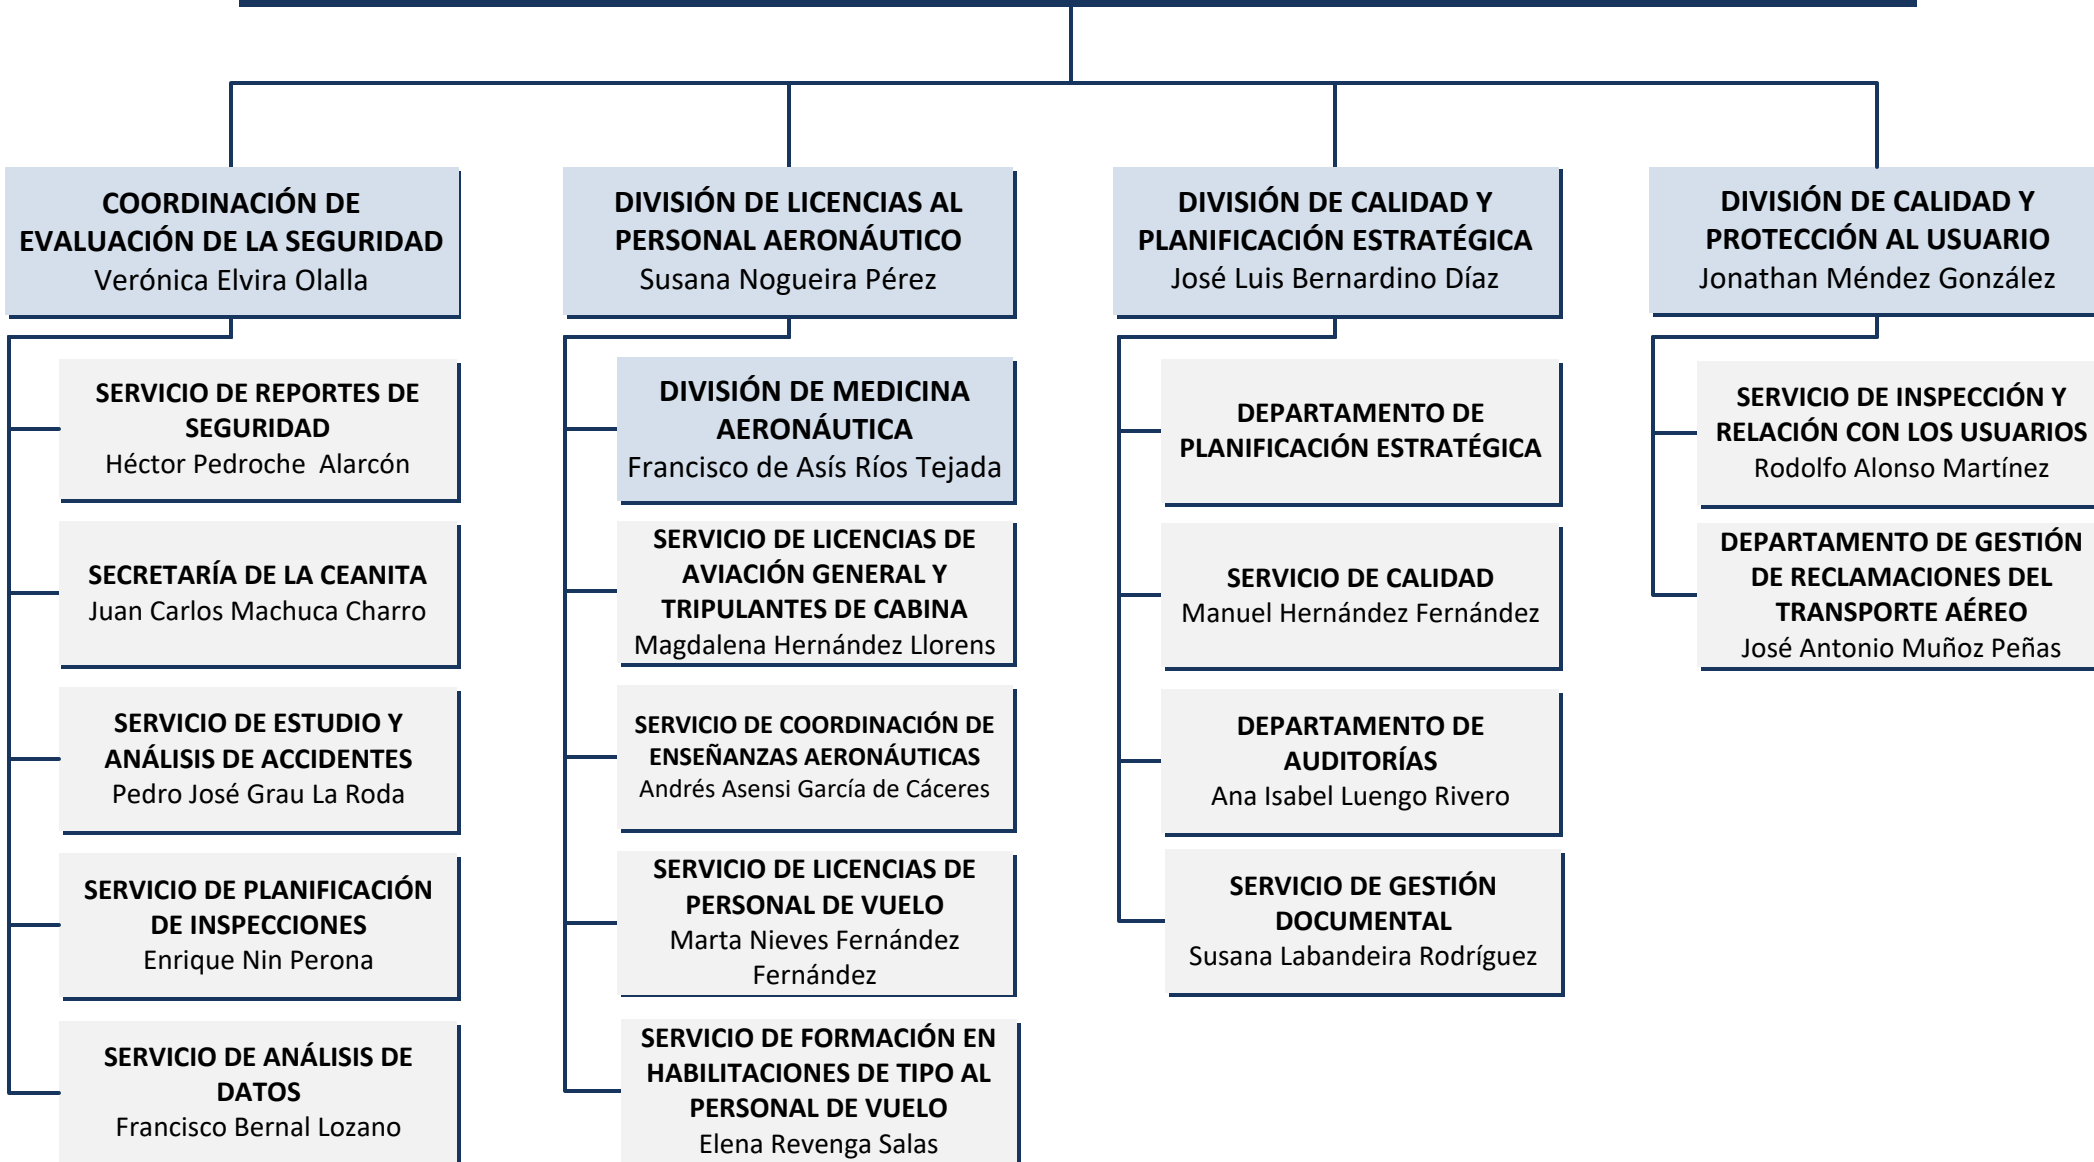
COORDINACIÓN DE EVALUACIÓN DE LA SEGURIDAD
Verónica Elvira Olalla

SERVICIO DE REPORTES DE SEGURIDAD
Héctor Pedroche Alarcón

SECRETARÍA DE LA CEANITA
Juan Carlos Machuca Charro

SERVICIO DE ESTUDIO Y ANÁLISIS DE ACCIDENTES
Pedro José Grau La Roda

SERVICIO DE PLANIFICACIÓN DE INSPECCIONES
Enrique Nin Perona

SERVICIO DE ANÁLISIS DE DATOS
Francisco Bernal Lozano

DIVISIÓN DE LICENCIAS AL PERSONAL AERONÁUTICO
Susana Nogueira Pérez

DIVISIÓN DE MEDICINA AERONÁUTICA
Francisco de Asís Ríos Tejada

SERVICIO DE LICENCIAS DE AVIACIÓN GENERAL Y TRIPULANTES DE CABINA
Magdalena Hernández Llorens

SERVICIO DE COORDINACIÓN DE ENSEÑANZAS AERONÁUTICAS
Andrés Asensi García de Cáceres

SERVICIO DE LICENCIAS DE PERSONAL DE VUELO
Marta Nieves Fernández Fernández

SERVICIO DE FORMACIÓN EN HABILITACIONES DE TIPO AL PERSONAL DE VUELO
Elena Revenga Salas

DIVISIÓN DE CALIDAD Y PLANIFICACIÓN ESTRATÉGICA
José Luis Bernardino Díaz

DEPARTAMENTO DE PLANIFICACIÓN ESTRATÉGICA

SERVICIO DE CALIDAD
Manuel Hernández Fernández

DEPARTAMENTO DE AUDITORÍAS
Ana Isabel Luengo Rivero

SERVICIO DE GESTIÓN DOCUMENTAL
Susana Labandeira Rodríguez

DIVISIÓN DE CALIDAD Y PROTECCIÓN AL USUARIO
Jonathan Méndez González

SERVICIO DE INSPECCIÓN Y RELACIÓN CON LOS USUARIOS
Rodolfo Alonso Martínez

DEPARTAMENTO DE GESTIÓN DE RECLAMACIONES DEL TRANSPORTE AÉREO
José Antonio Muñoz Peñas